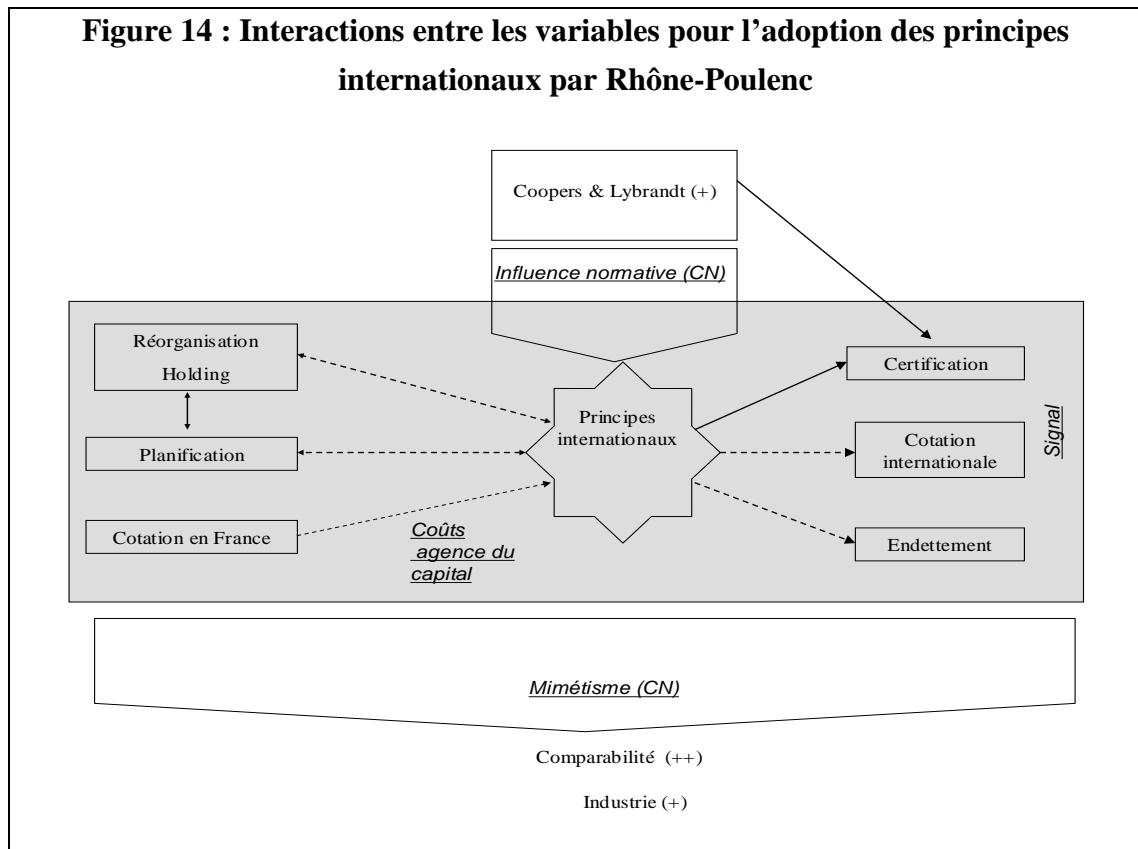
**Figure 14 : Interactions entre les variables pour l'adoption des principes internationaux par Rhône-Poulenc**

Coopers & Lybrandt (+)

*Influence normative (CN)*

Réorganisation Holding

Planification

Cotation en France

Principes internationaux

Coûts agence du capital

Certification

Cotation internationale

Endettement

Signal

*Mimétisme (CN)*

Comparabilité (++)

Industrie (+)